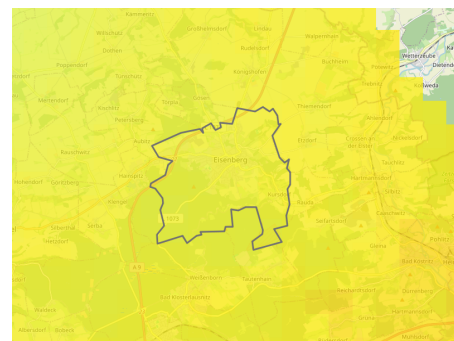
Kämmeritz
Willschütz
Großhelmsdorf
Lindau
Walpernhain
Kleinhelmsdorf
Rudelsdorf
Weißenborn
Pötewitz
Poxdorf
Mertendorf
Kleinebersdorf
Königshofen
Kleinpörthen
Rauschwitz
Crossen an der Elster
Tünschütz
Hartmannsdorf
Gösen
Rauschwitz
Thiemendorf
Hohendorf
Etzdorf
Eisenberg
Kursdorf
Hainspitz
Serba
Bürgel
Waltersdorf
Rauda
Saasa
Seifartsdorf
Lauterbach
Eineborn
Reichardtsdorf
Klosterlausnitz
Hermsdorf
Weißenborn
Oberndorf
Tautenhain
Schöngleina
Kraftsdorf
Weiterzubbe
Dietendorf
Iweda
L1075
A9